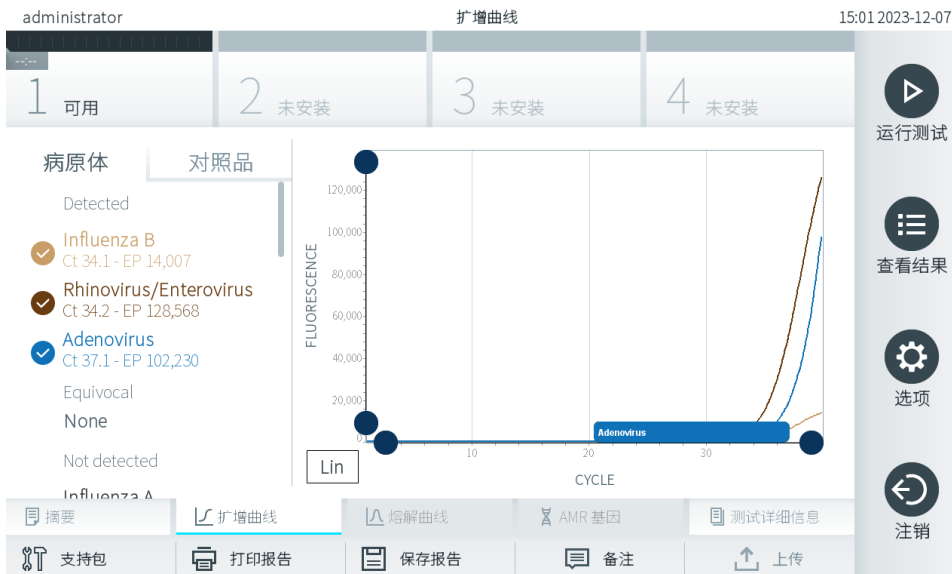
administrator 扩增曲线 15:01 2023-12-07

--:--

1 可用

2 未安装

3 未安装

4 未安装

运行测试

查看结果

选项

注销

病原体

对照品

Detected

Influenza B
Ct 34.1 - EP 14,007

Rhinovirus/Enterovirus
Ct 34.2 - EP 128,568

Adenovirus
Ct 37.1 - EP 102,230

Equivocal

None

Not detected

Influenza A

FLUORESCENCE

120,000

100,000

80,000

60,000

40,000

20,000

0

10

20

30

CYCLE

Adenovirus

Lin

摘要

扩增曲线

熔解曲线

AMR 基因

测试详细信息

支持包

打印报告

保存报告

备注

上传